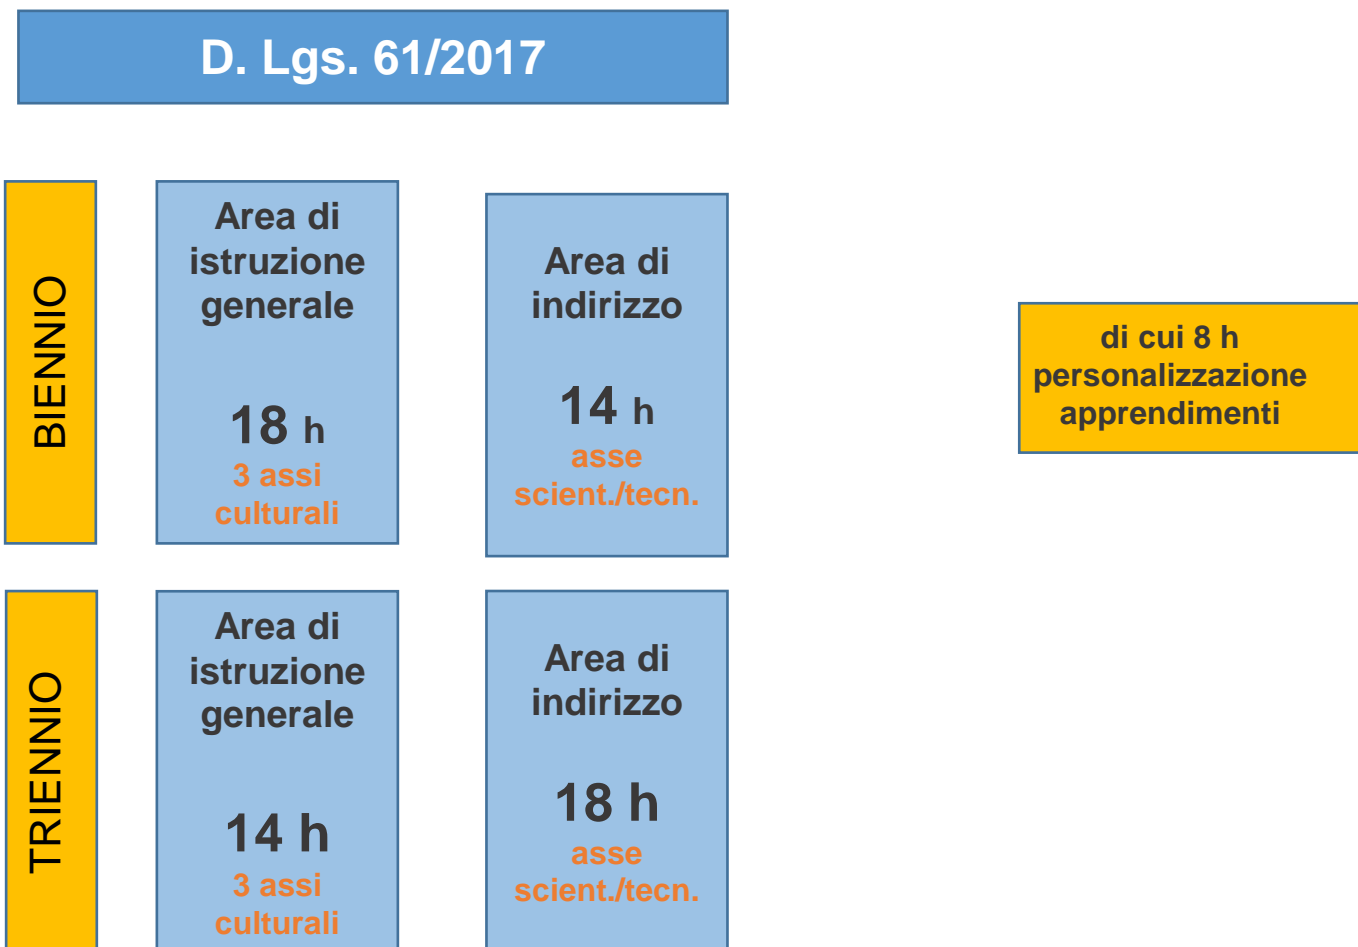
D. Lgs. 61/2017

BIENNIO

Area di istruzione generale

18 h
3 assi culturali

Area di indirizzo

14 h
asse scient./tecn.

di cui 8 h personalizzazione apprendimenti

TRIENNIO

Area di istruzione generale

14 h
3 assi culturali

Area di indirizzo

18 h
asse scient./tecn.